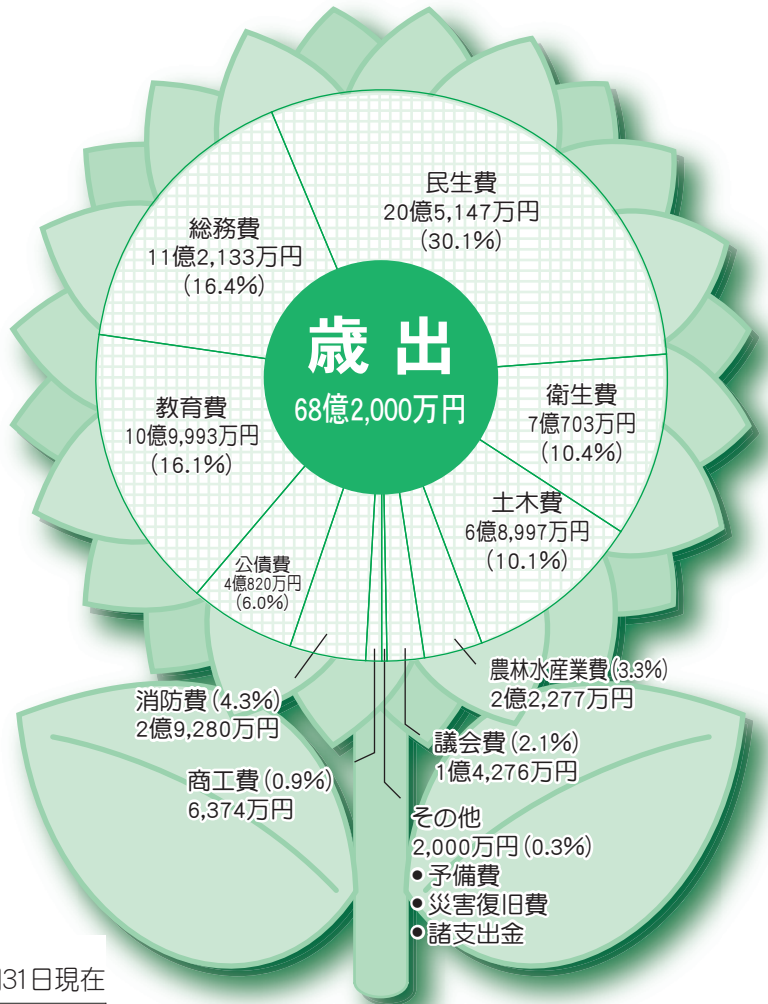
歳 出
68億2,000万円

民生費
20億5,147万円
(30.1%)

総務費
11億2,133万円
(16.4%)

教育費
10億9,993万円
(16.1%)

衛生費
7億703万円
(10.4%)

土木費
6億8,997万円
(10.1%)

公債費
4億820万円
(6.0%)

農林水産業費 (3.3%)
2億2,277万円

消防費 (4.3%)
2億9,280万円

議会費 (2.1%)
1億4,276万円

商工費 (0.9%)
6,374万円

その他
2,000万円 (0.3%)
● 予備費
● 災害復旧費
● 諸支出金

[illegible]31日現在